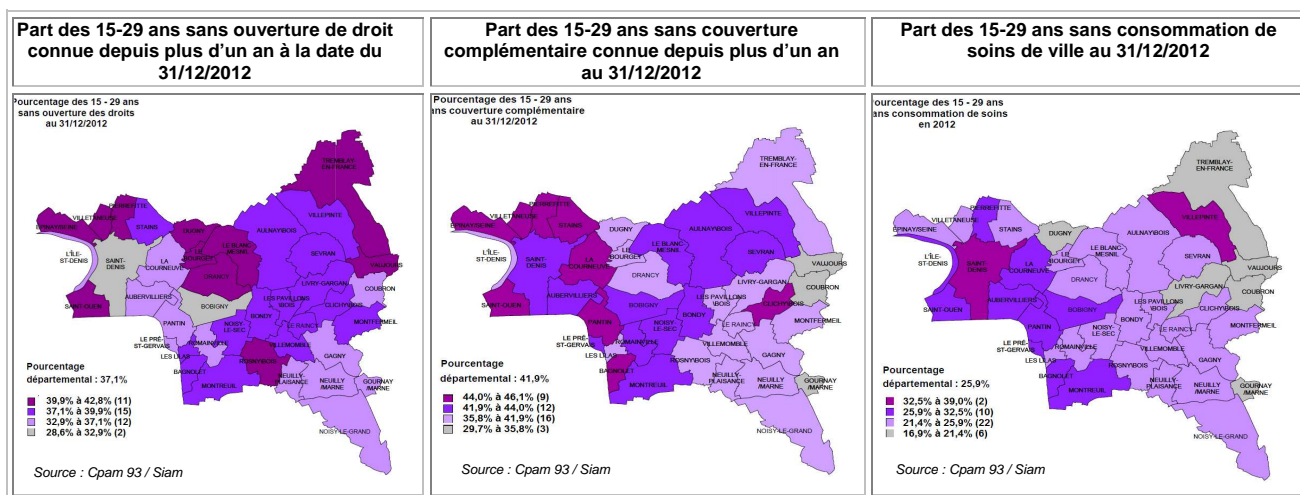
Part des 15-29 ans sans ouverture de droit connue depuis plus d'un an à la date du 31/12/2012

Pourcentage des 15 - 29 ans sans ouverture des droits au 31/12/2012

TREMBLAY-EN-FRANCE
VILLETANEUSE
PIERREFITTE
EPINAY/SEINE
STAINS
VILLEPINTE
DUGNY
L'ÎLE-ST-DENIS
LE BOURGET
LE BLANC-MESNIL
AULNAY/BOIS
SAINT-DENIS
LA COURNEUVE
SEVRAN
VAUJOURS
DRANCY
LIVRY-GARGAN
AUBERVILLIERS
COUBRON
SAINT-OUEN
BOBIGNY
LES PAVILLONS/BOIS
CLICHY/BOIS
PANTIN
BONDY
NOISY-LE-SEC
MONTFERMEIL
LE PRÉ-ST-GERVAIS
ROMAINVILLE
LE RAINCY
LES LILAS
VILLEMOMBLE
ROSNY/BOIS
GAGNY
BAGNOLET
MONTREUIL
NEUILLY-PLAISANCE
NEUILLY/MARNE
GOURNAY/MARNE
NOISY-LE-GRAND

Pourcentage départemental : 37,1%

39,9% à 42,8% (11)
37,1% à 39,9% (15)
32,9% à 37,1% (12)
28,6% à 32,9% (2)

Source : Cpam 93 / Siam

Part des 15-29 ans sans couverture complémentaire connue depuis plus d'un an au 31/12/2012

Pourcentage des 15 - 29 ans sans couverture complémentaire au 31/12/2012

TREMBLAY-EN-FRANCE
VILLETANEUSE
PIERREFITTE
EPINAY/SEINE
STAINS
VILLEPINTE
DUGNY
AULNAY/BOIS
L'ÎLE-ST-DENIS
LE BOURGET
LE BLANC-MESNIL
SAINT-DENIS
LA COURNEUVE
SEVRAN
VAUJOURS
DRANCY
LIVRY-GARGAN
AUBERVILLIERS
COUBRON
BOBIGNY
SAINT-OUEN
LES PAVILLONS/BOIS
CLICHY/BOIS
PANTIN
NOISY-LE-SEC
BONDY
MONTFERMEIL
LE PRÉ-ST-GERVAIS
ROMAINVILLE
LE RAINCY
LES LILAS
VILLEMOMBLE
ROSNY/BOIS
GAGNY
BAGNOLET
MONTREUIL
NEUILLY-PLAISANCE
NEUILLY/MARNE
GOURNAY/MARNE
NOISY-LE-GRAND

Pourcentage départemental : 41,9%

44,0% à 46,1% (9)
41,9% à 44,0% (12)
35,8% à 41,9% (16)
29,7% à 35,8% (3)

Source : Cpam 93 / Siam

Part des 15-29 ans sans consommation de soins de ville au 31/12/2012

Pourcentage des 15 - 29 ans sans consommation de soins en 2012

TREMBLAY-EN-FRANCE
PIERREFITTE
VILLETANEUSE
VILLEPINTE
EPINAY/SEINE
STAINS
DUGNY
AULNAY/BOIS
L'ÎLE-ST-DENIS
LE BOURGET
LE BLANC-MESNIL
SAINT-DENIS
LA COURNEUVE
SEVRAN
VAUJOURS
DRANCY
LIVRY-GARGAN
AUBERVILLIERS
COUBRON
SAINT-OUEN
LES PAVILLONS/BOIS
BOBIGNY
CLICHY/BOIS
PANTIN
NOISY-LE-SEC
BONDY
MONTFERMEIL
LE PRÉ-ST-GERVAIS
ROMAINVILLE
LE RAINCY
LES LILAS
VILLEMOMBLE
ROSNY/BOIS
GAGNY
BAGNOLET
MONTREUIL
NEUILLY-PLAISANCE
NEUILLY/MARNE
GOURNAY/MARNE
NOISY-LE-GRAND

Pourcentage départemental : 25,9%

32,5% à 39,0% (2)
25,9% à 32,5% (10)
21,4% à 25,9% (22)
16,9% à 21,4% (6)

Source : Cpam 93 / Siam